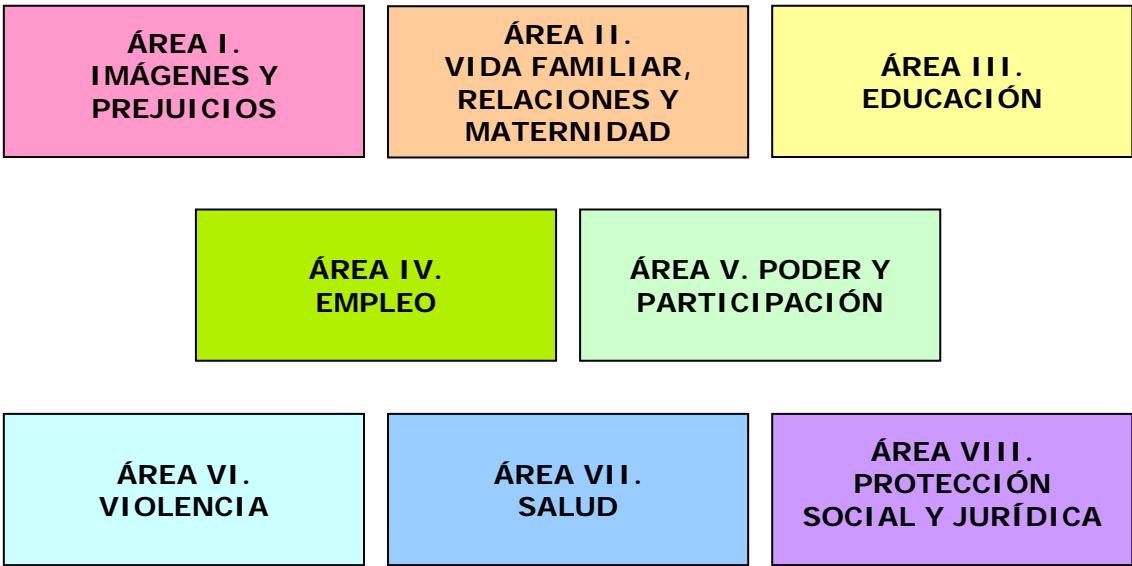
ÁREA I.
IMÁGENES Y PREJUICIOS

ÁREA II.
VIDA FAMILIAR, RELACIONES Y MATERNIDAD

ÁREA III.
EDUCACIÓN

ÁREA IV.
EMPLEO

ÁREA V. PODER Y PARTICIPACIÓN

ÁREA VI.
VIOLENCIA

ÁREA VII.
SALUD

ÁREA VIII.
PROTECCIÓN SOCIAL Y JURÍDICA